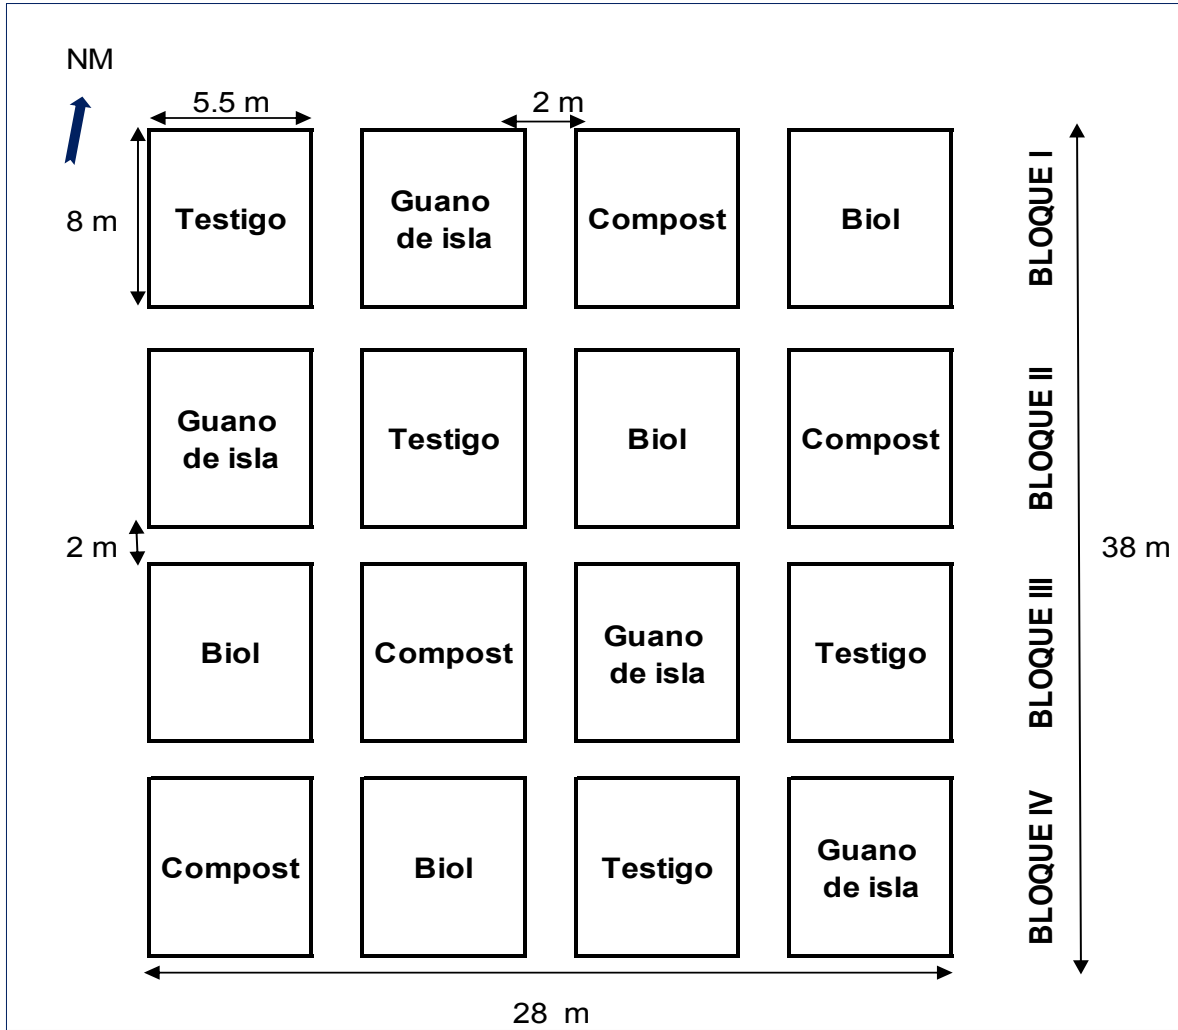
NM

5.5 m

2 m

8 m

Testigo

Guano de isla

Compost

Biol

BLOQUE I

Guano de isla

Testigo

Biol

Compost

BLOQUE II

2 m

38 m

Biol

Compost

Guano de isla

Testigo

BLOQUE III

Compost

Biol

Testigo

Guano de isla

BLOQUE IV

28 m